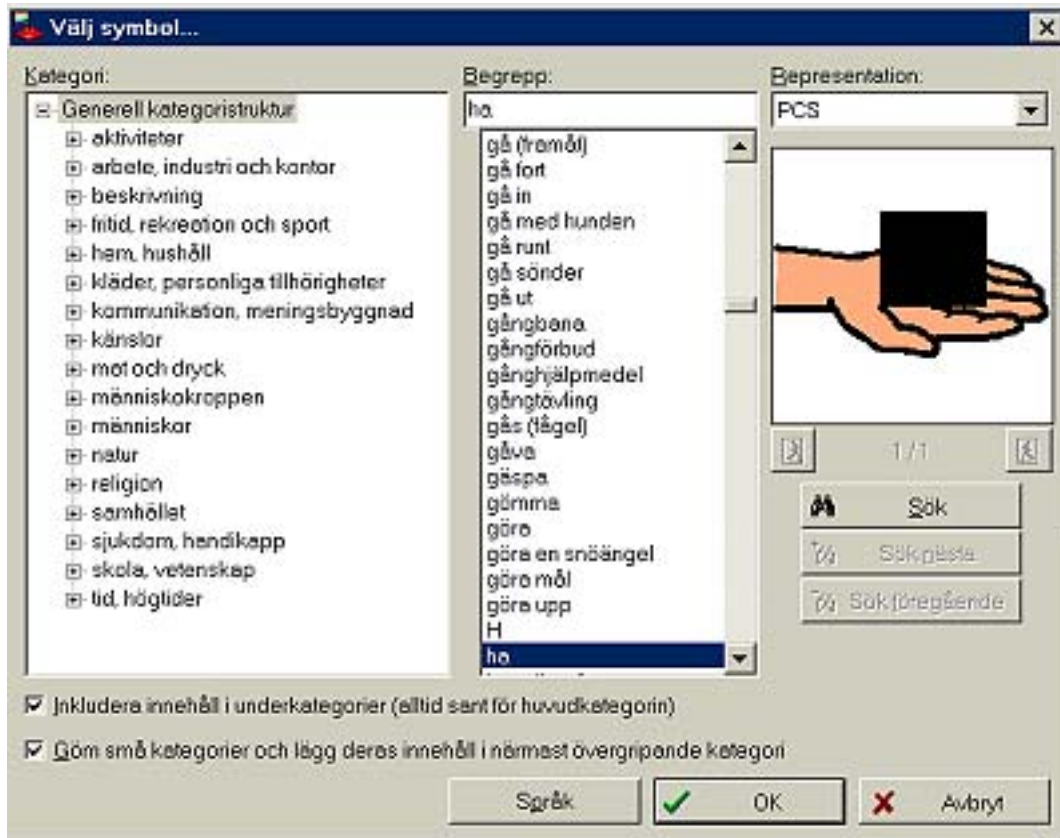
Välj symbol...

Kategori:
Generell kategoristruktur
aktiviteter
arbete, industri och kontor
beskrivning
fritid, rekreation och sport
hem, hushåll
kläder, personliga tillhörigheter
kommunikation, meningsbyggnad
känslor
mat och dryck
människokroppen
människor
natur
religion
samhället
sjukdom, handikapp
skola, vetenskap
tid, högtider

Begrepp:
ha
gå (framåt)
gå fort
gå in
gå med hunden
gå runt
gå sönder
gå ut
gångbana
gångförbud
gånghjälpmedel
gångtävling
gås (fågel)
gåva
gäspa
gömma
göra
göra en snöängel
göra mål
göra upp
H
ha

Representation:
PCS

1/1

Sök
Sök nästa
Sök föregående

Inkludera innehåll i underkategorier (alltid sant för huvudkategorin)
Göm små kategorier och lägg deras innehåll i närmast övergripande kategori

Språk
OK
Avbryt